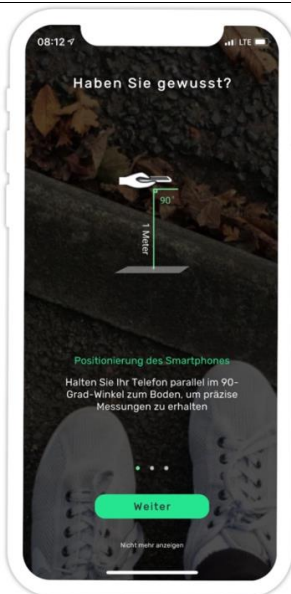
08:12

LTE

Haben Sie gewusst?

90°

1 Meter

Positionierung des Smartphones

Halten Sie Ihr Telefon parallel im 90-Grad-Winkel zum Boden, um präzise Messungen zu erhalten

Weiter

Nicht mehr anzeigen